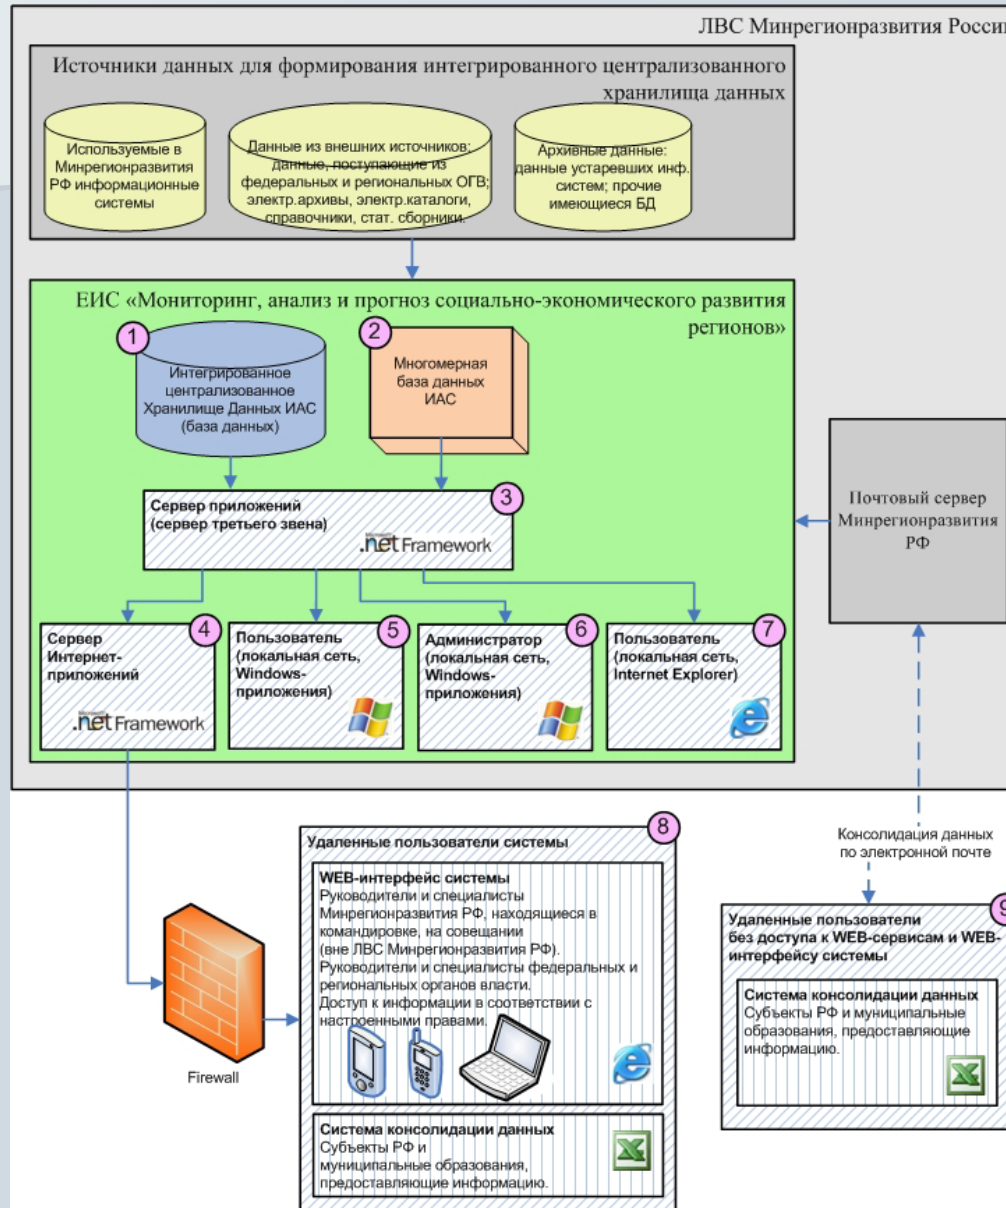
ЛВС Минрегионразвития Росси

Источники данных для формирования интегрированного централизованного хранилища данных

Используемые в Минрегионразвития РФ информационные системы

Данные из внешних источников: данные, поступающие из федеральных и региональных ОГВ; электр.архивы, электр.каталоги, справочники, стат. сборники.

Архивные данные: данные устаревших инф. систем; прочие имеющиеся БД

ЕИС «Мониторинг, анализ и прогноз социально-экономического развития регионов»

1
Интегрированное централизованное Хранилище Данных ИАС (база данных)

2
Многомерная база данных ИАС

3
Сервер приложений (сервер третьего звена)
.net Framework

Почтовый сервер Минрегионразвития РФ

4
Сервер Интернет-приложений
.net Framework

5
Пользователь (локальная сеть, Windows-приложения)

6
Администратор (локальная сеть, Windows-приложения)

7
Пользователь (локальная сеть, Internet Explorer)

8
Удаленные пользователи системы

WEB-интерфейс системы
Руководители и специалисты Минрегионразвития РФ, находящиеся в командировке, на совещании (вне ЛВС Минрегионразвития РФ).
Руководители и специалисты федеральных и региональных органов власти.
Доступ к информации в соответствии с настроенными правами.

Система консолидации данных
Субъекты РФ и муниципальные образования, предоставляющие информацию.

Firewall

Консолидация данных по электронной почте

9
Удаленные пользователи без доступа к WEB-сервисам и WEB-интерфейсу системы

Система консолидации данных
Субъекты РФ и муниципальные образования, предоставляющие информацию.